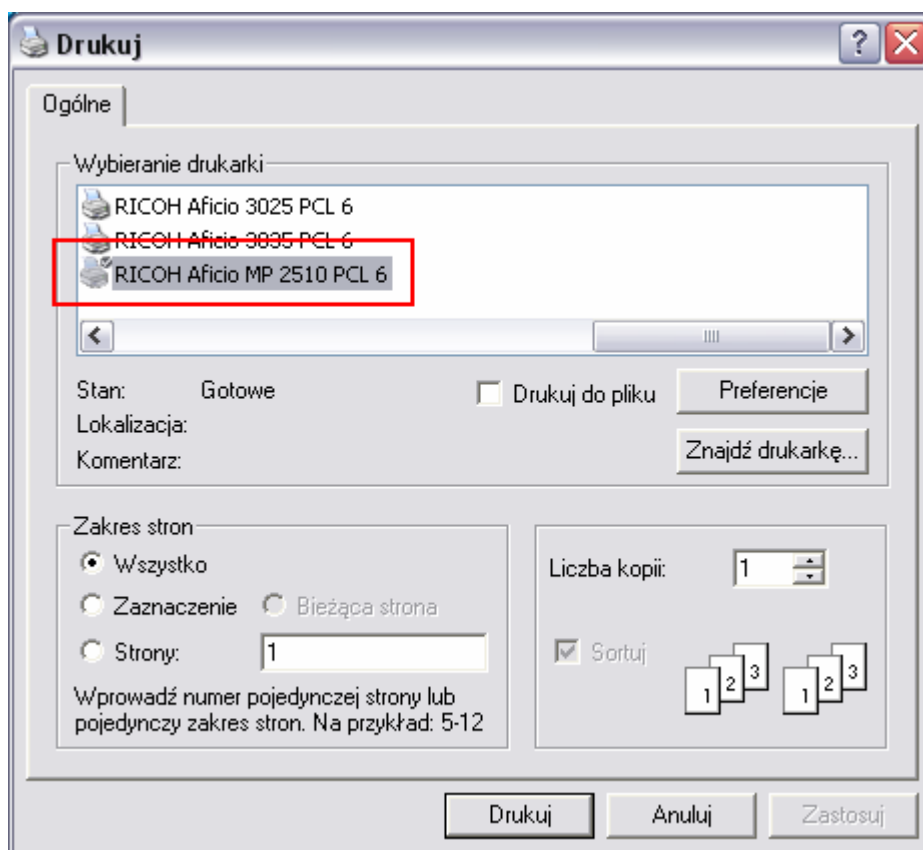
Drukuj

Ogólne

Wybieranie drukarki

RICOH Aficio 3025 PCL 6
RICOH Aficio 3035 PCL 6
RICOH Aficio MP 2510 PCL 6

Stan: Gotowe
Lokalizacja:
Komentarz:

Drukuj do pliku

Preferencje

Znajdź drukarkę...

Zakres stron

Wszystko
Zaznaczenie
Bieżąca strona
Strony: 1

Wprowadź numer pojedynczej strony lub pojedynczy zakres stron. Na przykład: 5-12

Liczba kopii: 1

Sortuj

1 2 3 1 2 3

Drukuj Anuluj Zastosuj